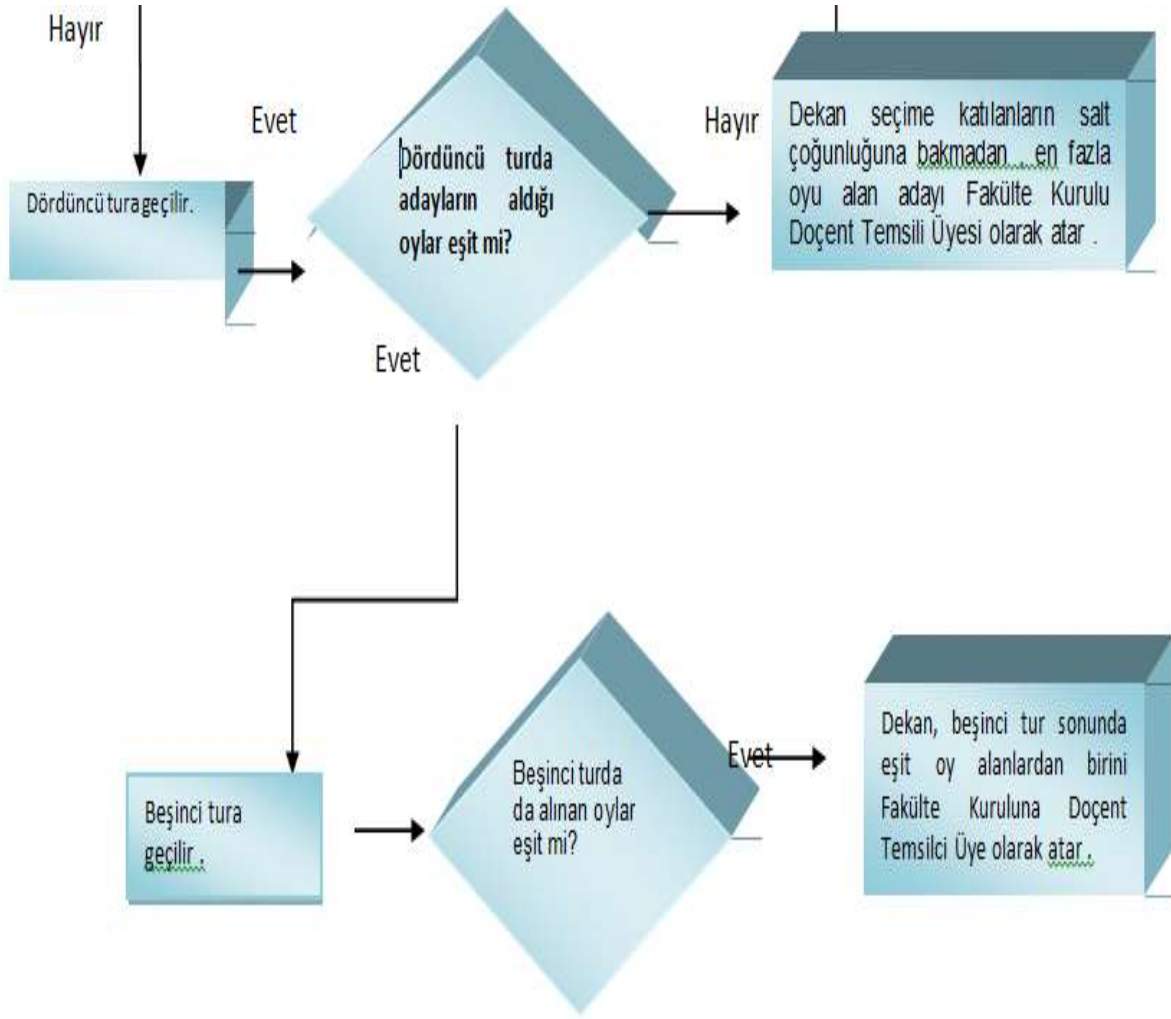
Hayır

Evet

Dördüncü tura geçilir.

Dördüncü turda adayların aldığı oylar eşit mi?

Hayır

Dekan seçime katılanların salt çoğunluğuna bakmadan en fazla oyu alan adayı Fakülte Kurulu Doçent Temsili Üyesi olarak atar .

Evet

Beşinci tura geçilir .

Beşinci turda da alınan oylar eşit mi?

Evet

Dekan, beşinci tur sonunda eşit oy alanlardan birini Fakülte Kuruluna Doçent Temsilci Üye olarak atar .